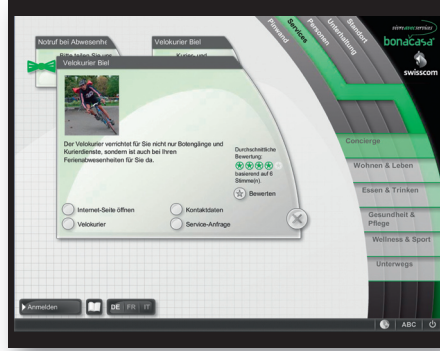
Notruf bei Abwesenhe

Velokurier Biel

Velokurier Biel

Der Velokurier verrichtet für Sie nicht nur Botengänge und Kurierdienste, sondern ist auch bei Ihren Ferienabwesenheiten für Sie da.

Durchschnittliche Bewertung:

basierend auf 6 Stimme(n).

Bewerten

Internet-Seite öffnen

Kontaktdaten

Velokurier

Service-Anfrage

Pinwand

Services

Personen

Unterhaltung

Standort

bonacasa

swisscom

Concierge

Wohnen & Leben

Essen & Trinken

Gesundheit & Pflege

Wellness & Sport

Unterwegs

Anmelden

DE | FR | IT

ABC